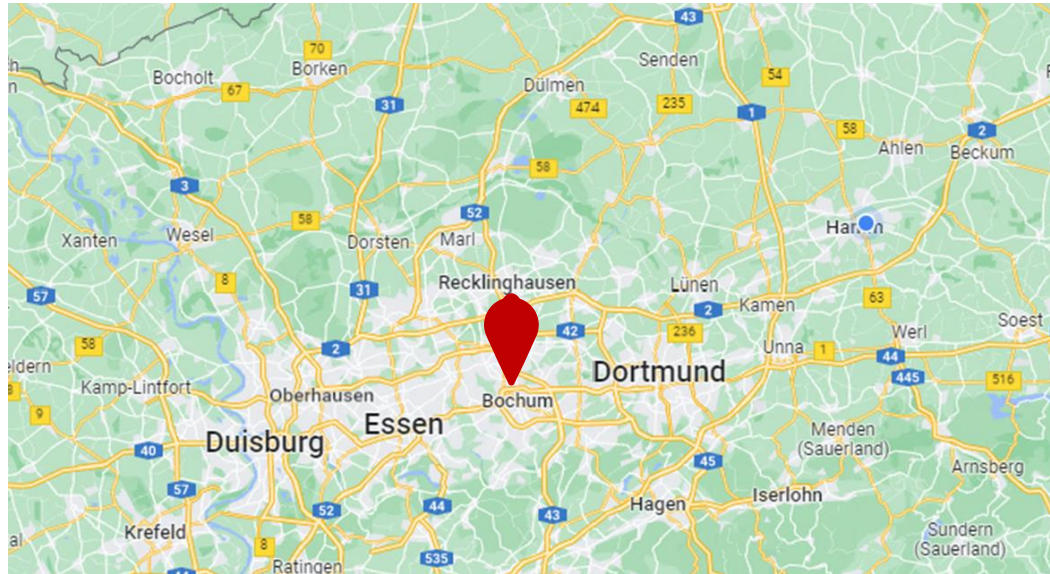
43
70
Bocholt
Borken
Senden
54
Dülmen
67
31
474
235
1
58
Ahlen
2
Beckum
3
58
52
Xanten
Wesel
58
Dorsten
Marl
Hamm
8
Recklinghausen
Lünen
57
31
2
Kamen
63
42
236
Werl
Soest
58
2
eldern
Unna
1
44
Kamp-Lintfort
Oberhausen
Dortmund
445
516
9
Essen
Bochum
40
Duisburg
Menden (Sauerland)
45
57
Arnsberg
Hagen
Iserlohn
52
44
43
Krefeld
8
Sundern (Sauerland)
Ratingen
535